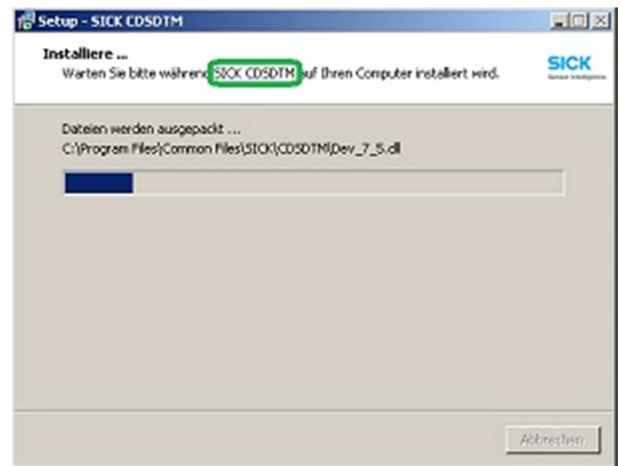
Setup - SICK CDSDTM

Installiere ...

Warten Sie bitte während SICK CDSDTM auf Ihren Computer installiert wird.

SICK
Sensor Intelligence.

Dateien werden ausgepackt ...

C:\Program Files\Common Files\SICK\CDSDTM\Dev_7_5.dll

Abbrechen